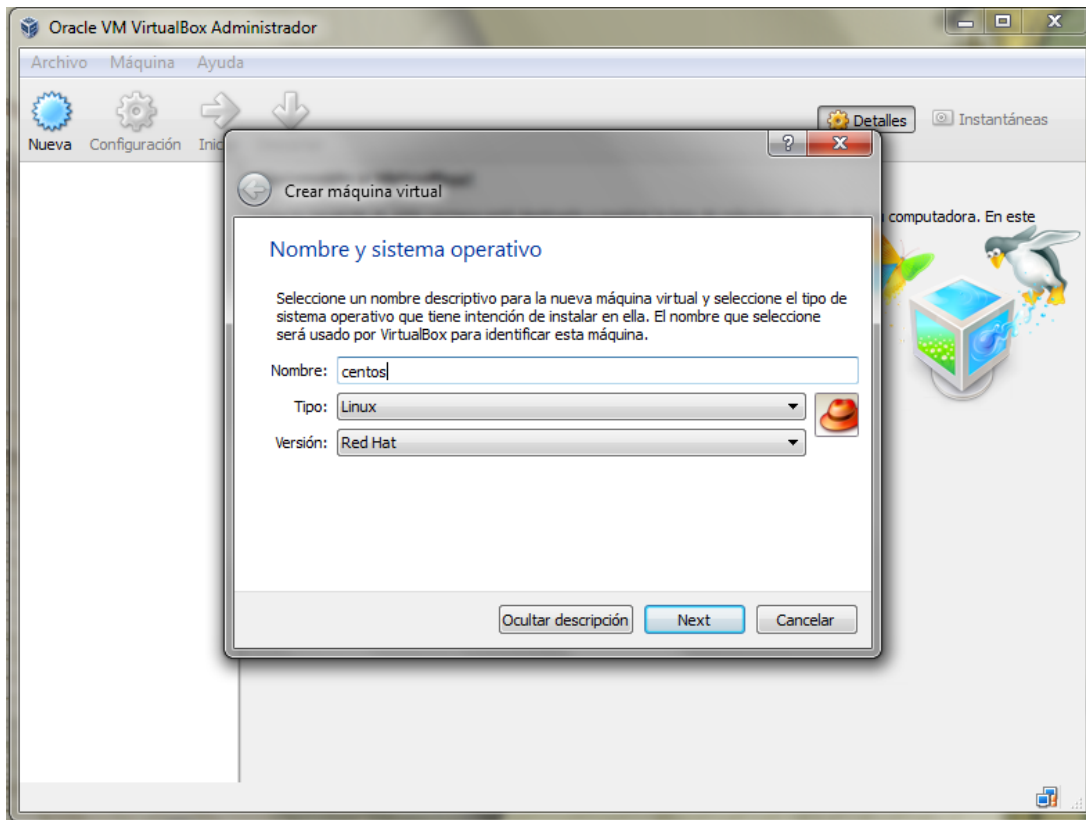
Oracle VM VirtualBox Administrador

Archivo Máquina Ayuda

Nueva Configuración Inic

Detalles Instantáneas

computadora. En este

?

Crear máquina virtual

Nombre y sistema operativo

Seleccione un nombre descriptivo para la nueva máquina virtual y seleccione el tipo de sistema operativo que tiene intención de instalar en ella. El nombre que seleccione será usado por VirtualBox para identificar esta máquina.

Nombre: centos

Tipo: Linux

Versión: Red Hat

Ocultar descripción Next Cancelar